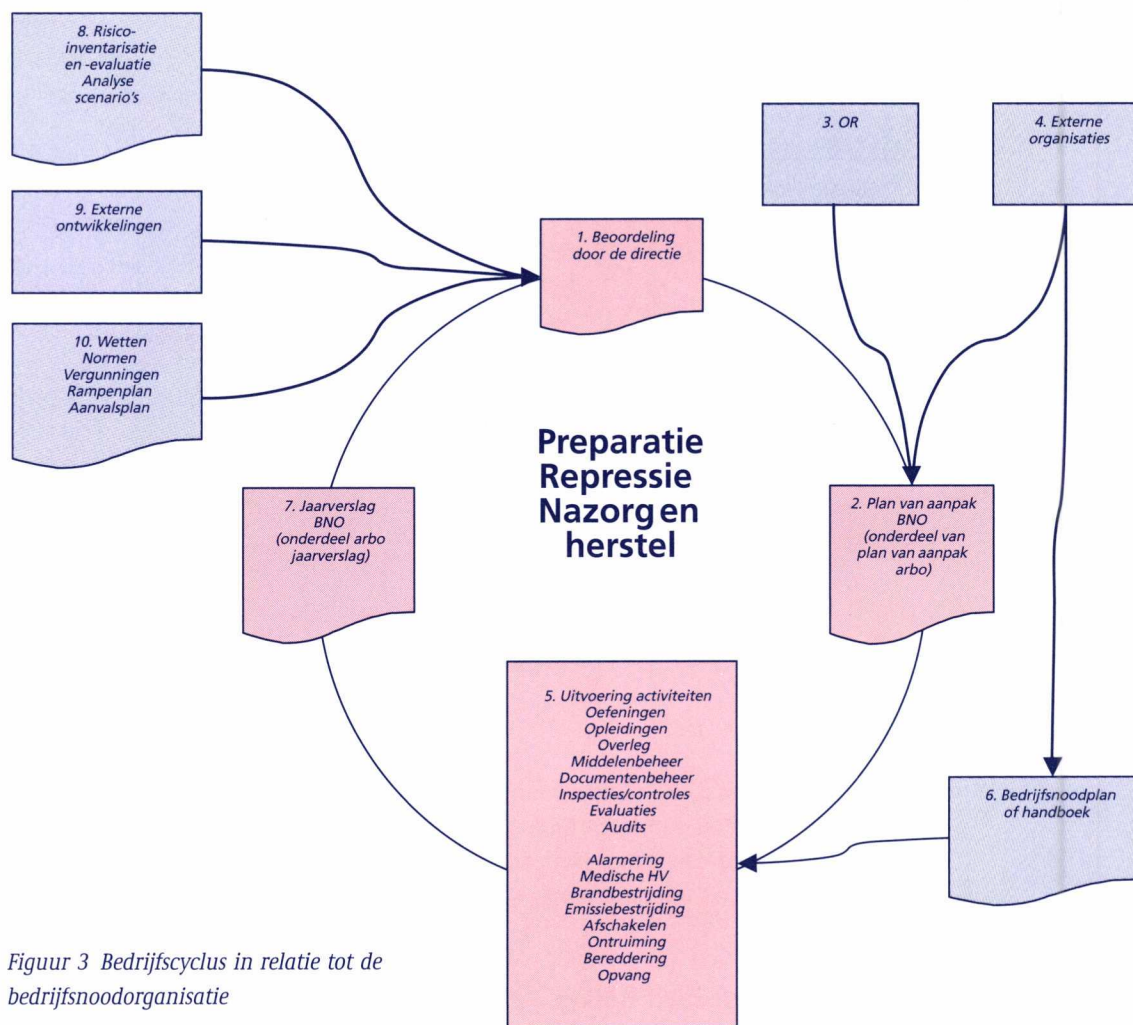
8. Risico-inventarisatie en -evaluatie Analyse scenario's

9. Externe ontwikkelingen

10. Wetten Normen Vergunningen Rampenplan Aanvalsplan

3. OR

4. Externe organisaties

1. Beoordeling door de directie

Preparatie Repressie Nazorg en herstel

7. Jaarverslag BNO (onderdeel arbo jaarverslag)

2. Plan van aanpak BNO (onderdeel van plan van aanpak arbo)

5. Uitvoering activiteiten
Oefeningen
Opleidingen
Overleg
Middelenbeheer
Documentenbeheer
Inspecties/controles
Evaluaties
Audits

Alarmering
Medische HV
Brandbestrijding
Emissiebestrijding
Afschakelen
Ontruiming
Bereddering
Opvang

6. Bedrijfsnoodplan of handboek

Figuur 3 Bedrijfscyclus in relatie tot de bedrijfsnoodorganisatie